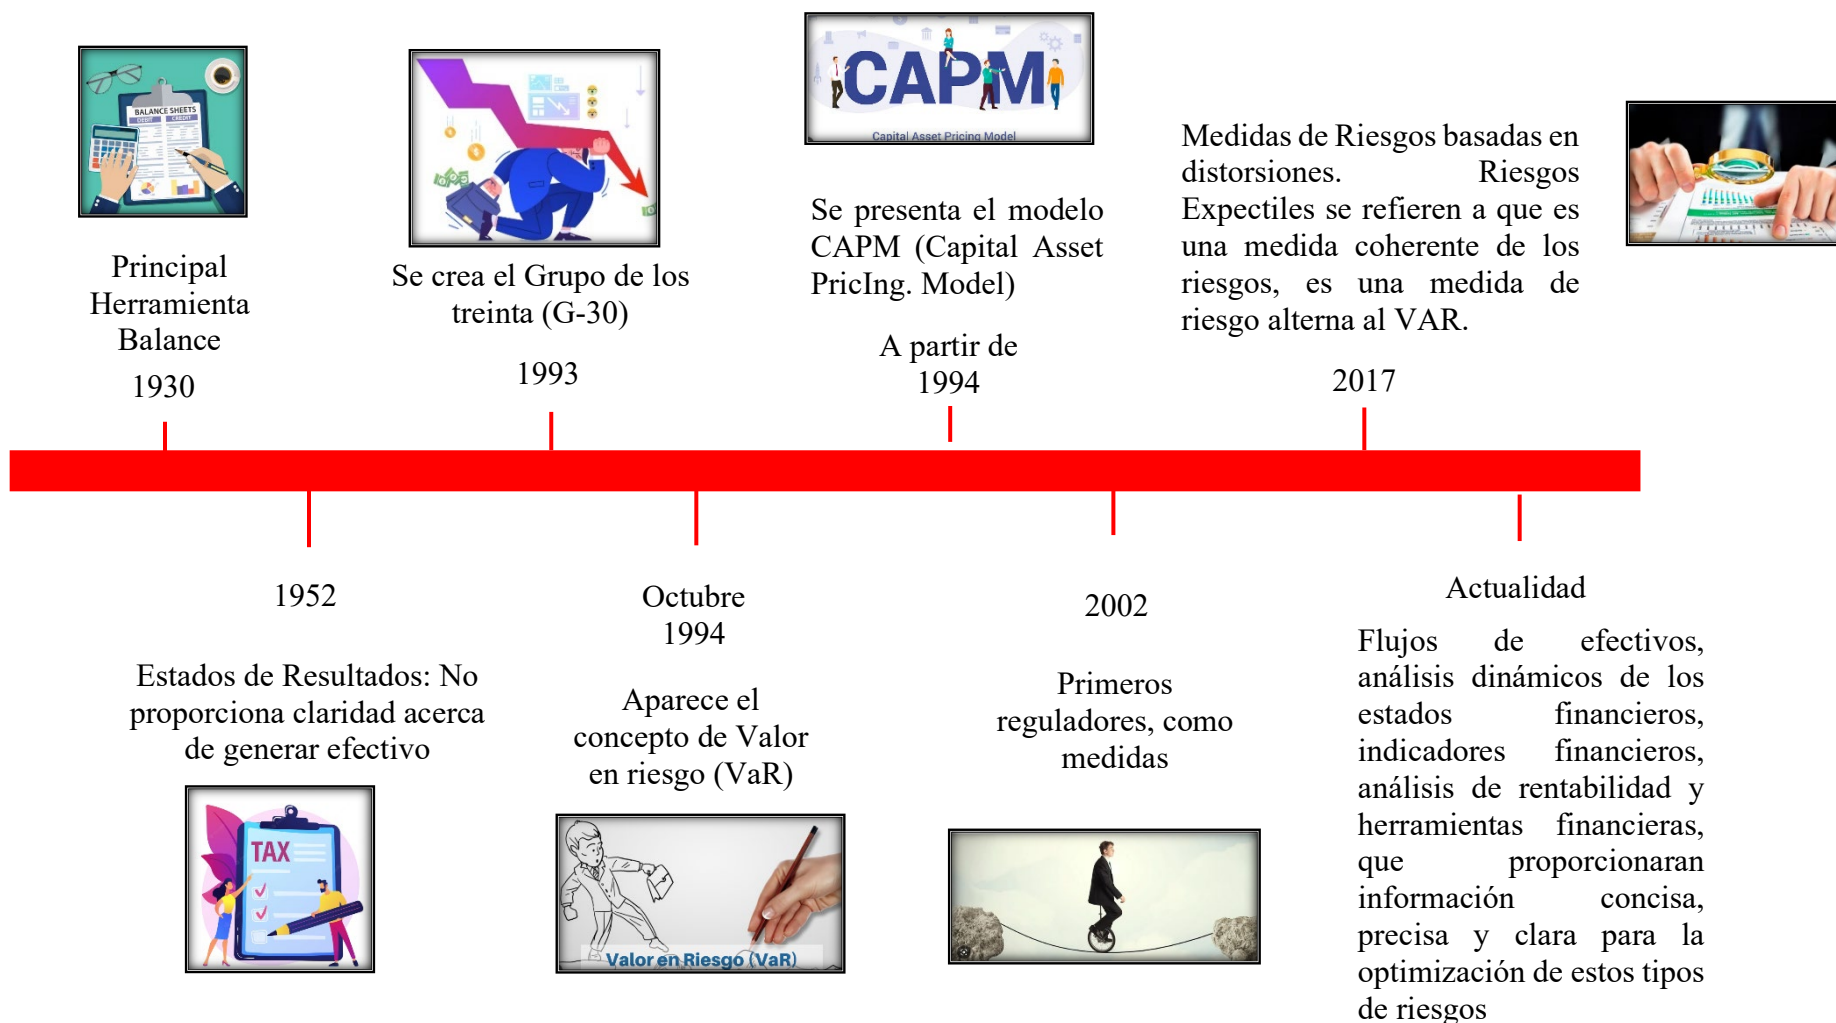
BALANCE SHEETS
DEBIT CREDIT

Principal Herramienta Balance
1930

Se crea el Grupo de los treinta (G-30)
1993

CAPM
Capital Asset Pricing Model

Se presenta el modelo CAPM (Capital Asset PricIng. Model)

A partir de 1994

Medidas de Riesgos basadas en distorsiones. Riesgos Expectiles se refieren a que es una medida coherente de los riesgos, es una medida de riesgo alterna al VAR.
2017

1952

Estados de Resultados: No proporciona claridad acerca de generar efectivo

TAX

Octubre 1994

Aparece el concepto de Valor en riesgo (VaR)

Valor en Riesgo (VaR)

2002

Primeros reguladores, como medidas

Actualidad

Flujos de efectivos, análisis dinámicos de los estados financieros, indicadores financieros, análisis de rentabilidad y herramientas financieras, que proporcionaran información concisa, precisa y clara para la optimización de estos tipos de riesgos